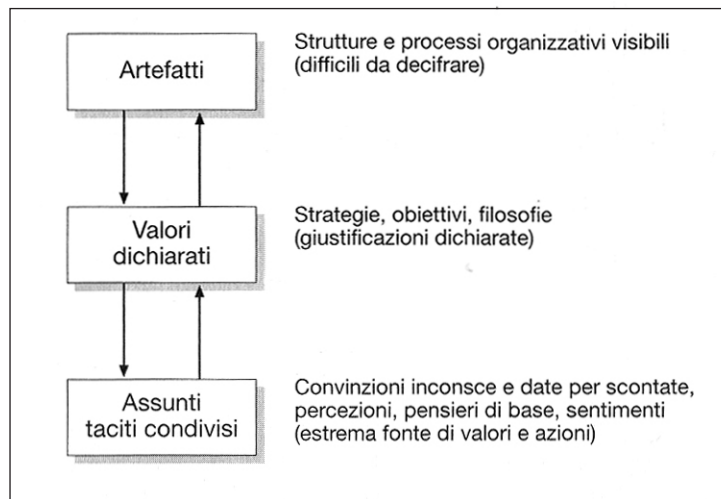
Artefatti

Strutture e processi organizzativi visibili (difficili da decifrare)

Valori dichiarati

Strategie, obiettivi, filosofie (giustificazioni dichiarate)

Assunti taciti condivisi

Convinzioni inconsce e date per scontate, percezioni, pensieri di base, sentimenti (estrema fonte di valori e azioni)